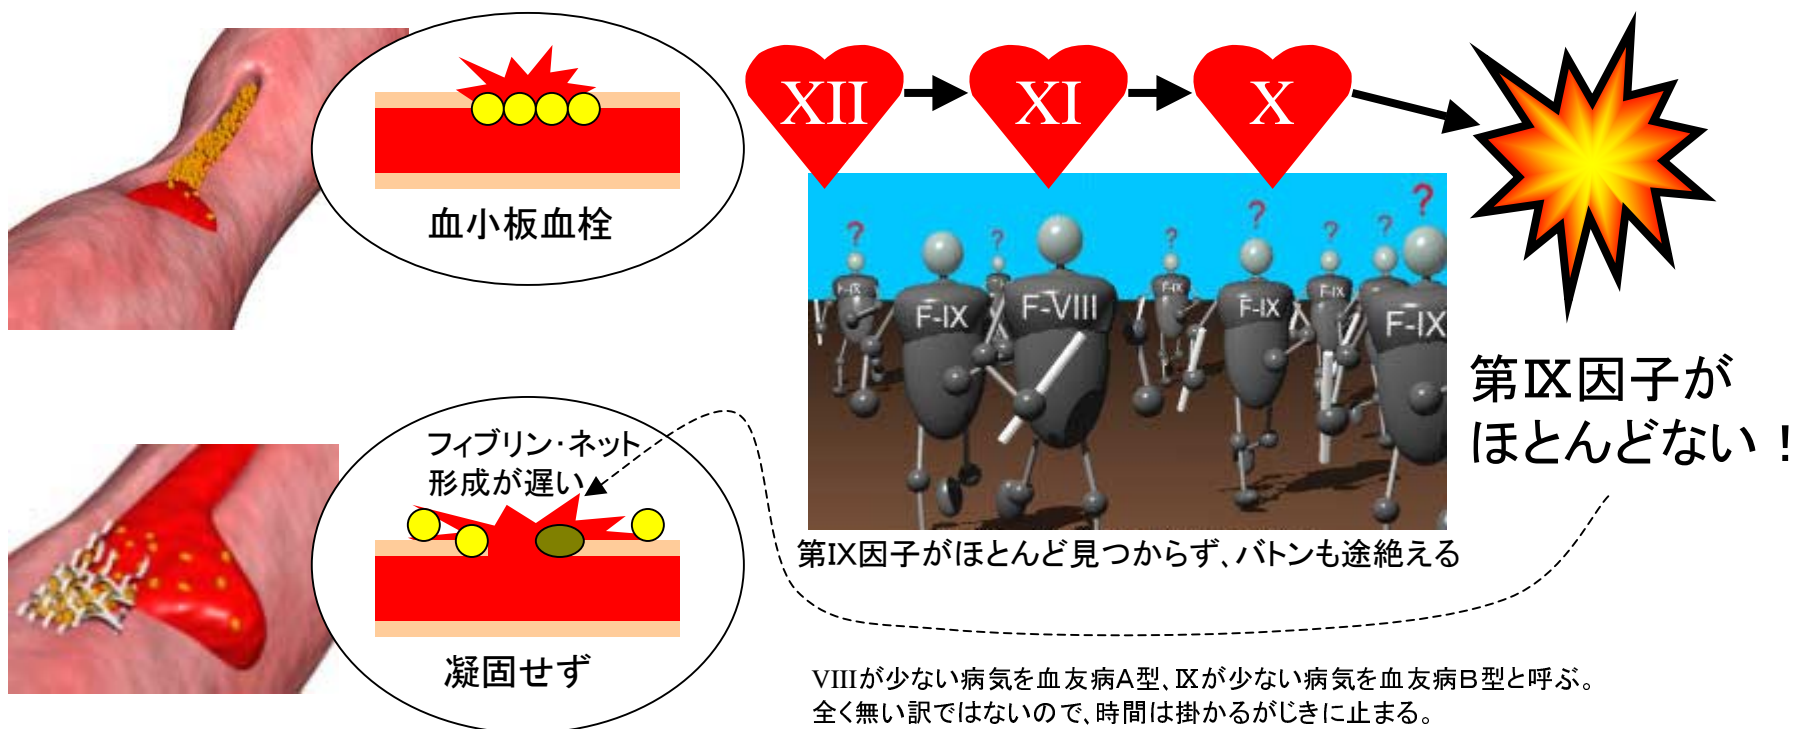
血小板血栓

XII

XI

X

F-IX

F-VIII

F-IX

F-IX

F-IX

F-IX

F-IX

第Ⅸ因子が
ほとんどない！

フィブリン・ネット
形成が遅い

凝固せず

第IX因子がほとんど見つからず、バトンも途絶える

VIIIが少ない病気を血友病A型、Ⅸが少ない病気を血友病B型と呼ぶ。
全く無い訳ではないので、時間は掛かるがじきに止まる。